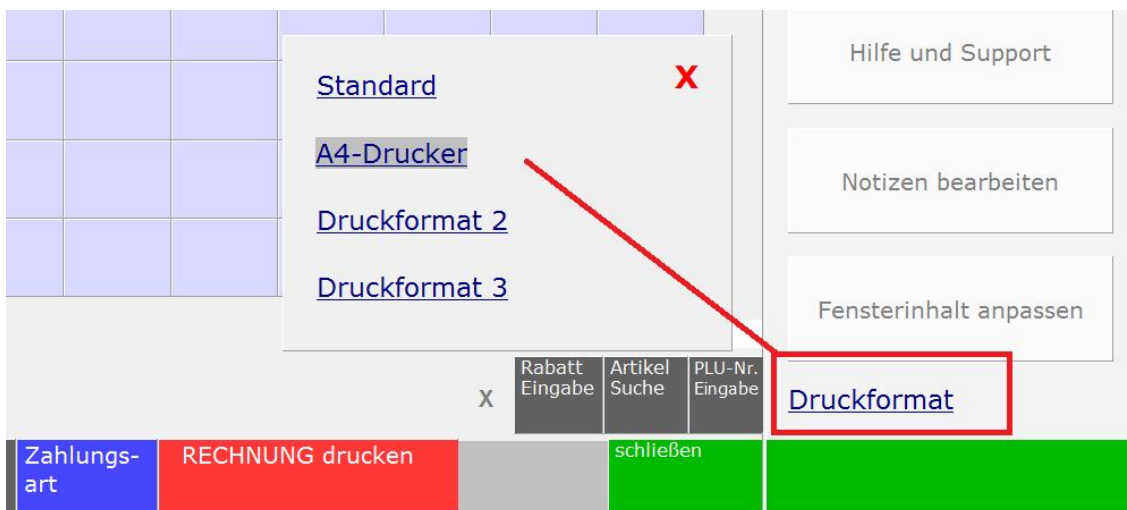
Standard

X

A4-Drucker

Druckformat 2

Druckformat 3

Hilfe und Support

Notizen bearbeiten

Fensterinhalt anpassen

X

Rabatt Eingabe

Artikel Suche

PLU-Nr. Eingabe

Druckformat

Zahlungsart

RECHNUNG drucken

schließen